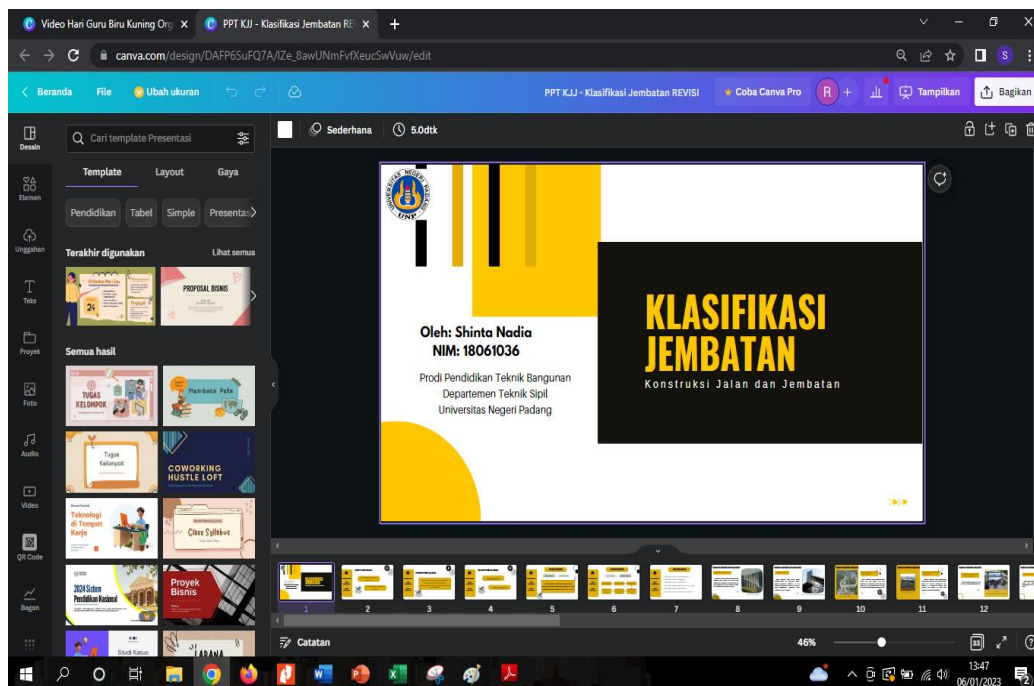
Video Hari Guru Biru Kuning Org ×
PPT KJJ - Klasifikasi Jembatan RE ×
+
canva.com/design/DAFP6SuFQ7A/IZe_8awUNmFvfXeucSwVuw/edit
‹ Beranda
File
Ubah ukuran
PPT KJJ - Klasifikasi Jembatan REVISI
Coba Canva Pro
R
Tampilkan
Bagikan
Desain
Elemen
Unggahan
Teks
Proyek
Foto
Audio
Video
QR Code
Bagan
Cari template Presentasi
Template
Layout
Gaya
Pendidikan
Tabel
Simple
Presentas
Terakhir digunakan
Lihat semua
PROPOSAL BISNIS
Semua hasil
TUGAS KELOMPOK
Membaca Peta
Tugas Kelompok
COWORKING HUSTLE LOFT
Teknologi di Tempat Kerja
Class Syllabus
2024 Sistem Pendidikan Nasional
Proyek Bisnis
Studi Kasus
Sederhana
5.0dtk
UNP
Oleh: Shinta Nadia
NIM: 18061036
Prodi Pendidikan Teknik Bangunan
Departemen Teknik Sipil
Universitas Negeri Padang
KLASIFIKASI JEMBATAN
Konstruksi Jalan dan Jembatan
1
2
3
4
5
6
7
8
9
10
11
12
Catatan
46%
33
13:47
06/01/2023